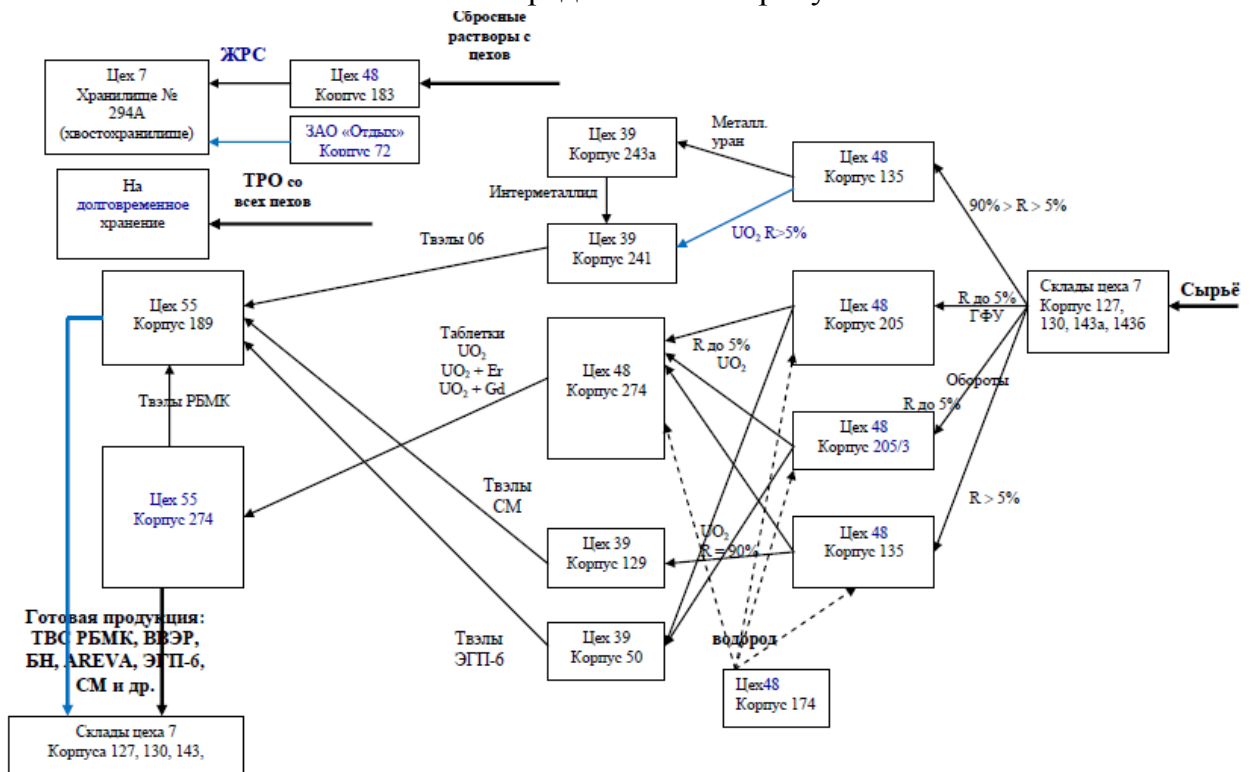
Сбросные растворы с цехов

ЖРС

Цех 7
Хранилище №
294А
(хвостохранилище)

Цех 48
Корпус 183

ЗАО «Отдых»
Корпус 72

На
долговременное
хранение

ТРО со
всех цехов

Цех 39
Корпус 243а

Металл.
уран

Цех 48
Корпус 135

90% > R > 5%

Интерметаллид

Цех 39
Корпус 241

$UO_2$ R>5%

Твэлы 06

Цех 55
Корпус 189

Цех 48
Корпус 205

R до 5%
ГФУ

Склады цеха 7
Корпус 127,
130, 143а, 1436

Сырьё

Таблетки
$UO_2$
$UO_2$ + Er
$UO_2$ + Gd

Цех 48
Корпус 274

R до 5%
$UO_2$

Обороты

R до 5%

Цех 48
Корпус 205/3

Твэлы РБМК

Цех 55
Корпус 274

R > 5%

Твэлы
СМ

Цех 39
Корпус 129

$UO_2$
R = 90%

Цех 48
Корпус 135

Готовая продукция:
ТВС РБМК, ВВЭР,
БН, AREVA, ЭГП-6,
СМ и др.

Твэлы
ЭГП-6

Цех 39
Корпус 50

водород

Цех48
Корпус 174

Склады цеха 7
Корпуса 127, 130, 143,